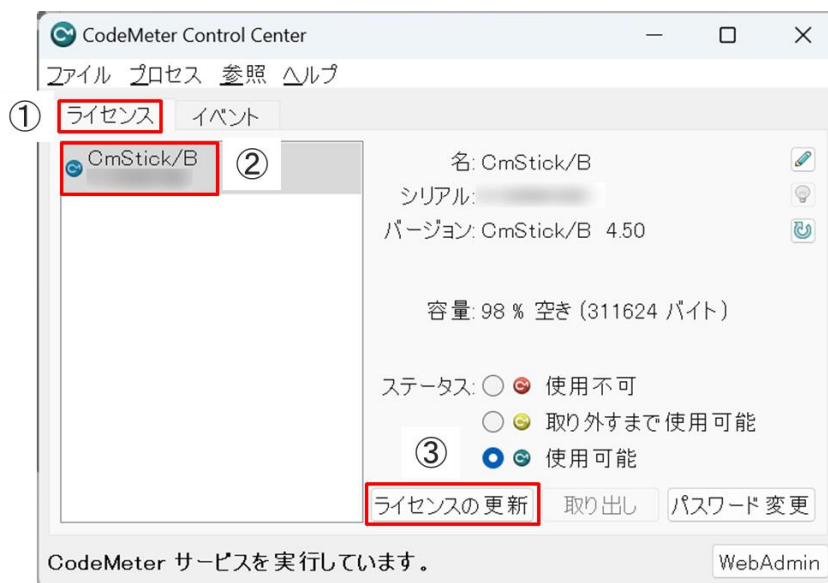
CodeMeter Control Center

ファイル プロセス 参照 ヘルプ

① ライセンス イベント

CmStick/B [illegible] ②

名: CmStick/B
シリアル: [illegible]
バージョン: CmStick/B 4.50

容量: 98 % 空き (311624 バイト)

ステータス: 使用不可
取り外すまで使用可能
使用可能

③

ライセンスの更新 取り出し パスワード変更

CodeMeter サービスを実行しています。

WebAdmin